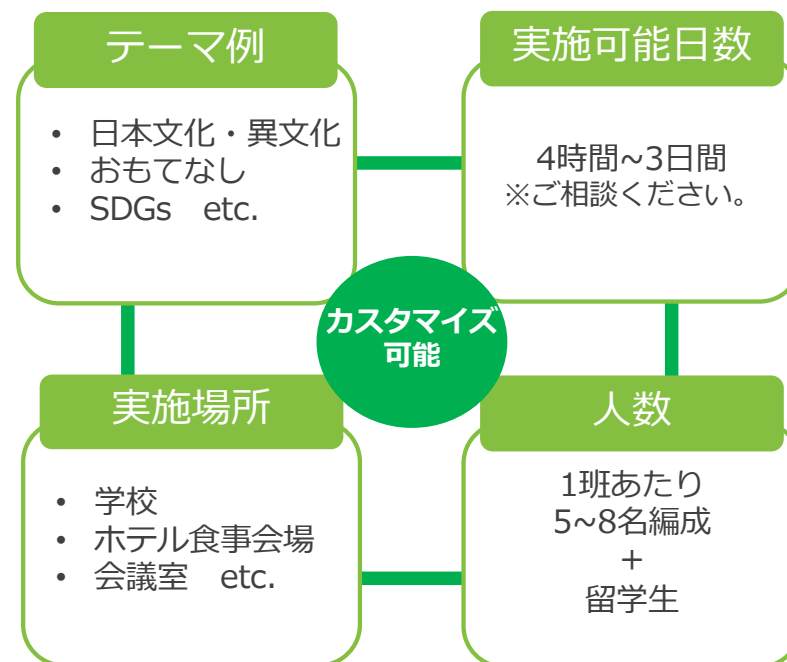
テーマ例

- 日本文化・異文化
- おもてなし
- SDGs　etc.

実施可能日数

4時間~3日間
※ご相談ください。

カスタマイズ
可能

実施場所

- 学校
- ホテル食事会場
- 会議室　etc.

人数

1班あたり
5~8名編成
+
留学生